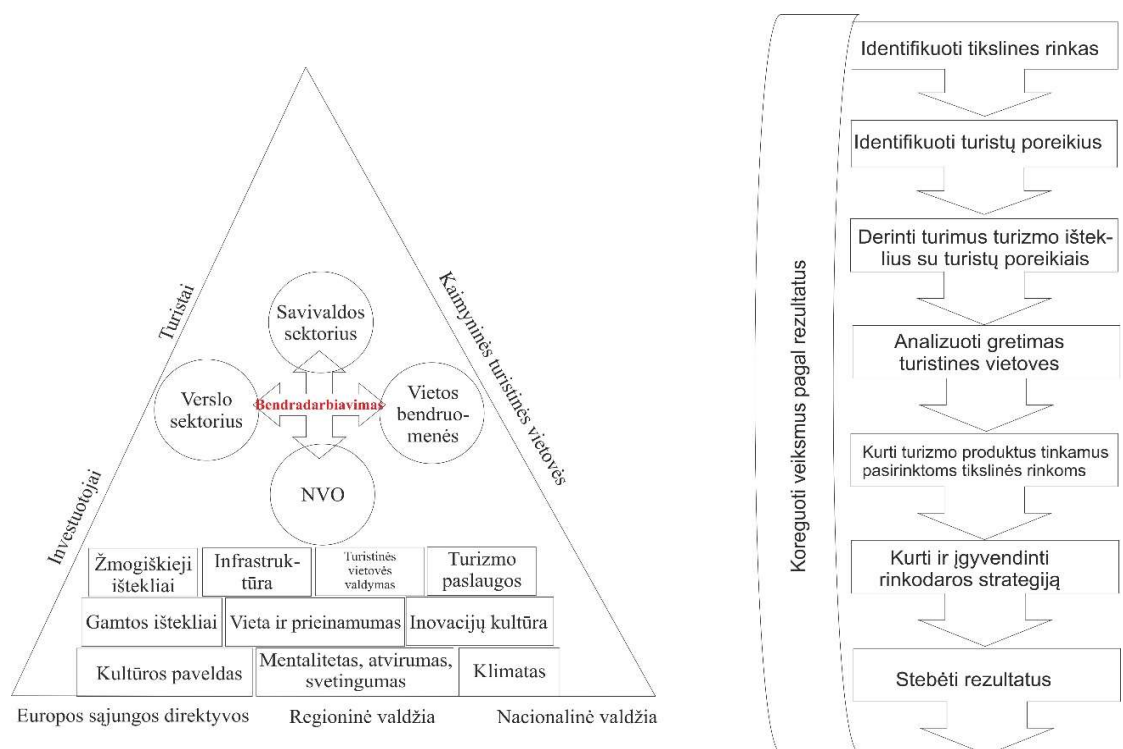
Turistai

Kaimyninės turistinės vietovės

Investuotojai

Savivaldos sektorius

Verslo sektorius

Bendradarbiavimas

Vietos bendruomenės

NVO

| Žmogiškieji ištekliai | Infrastruktūra | Turistinės vietovės valdymas | Turizmo paslaugos |
|---|---|---|---|
| Gamtos ištekliai | Vieta ir prieinamumas | Inovacijų kultūra | |
| Kultūros paveldas | Mentalitetas, atvirumas, svetingumas | Klimatas | |

Europos sąjungos direktyvos Regioninė valdžia Nacionalinė valdžia

Koreguoti veiksmus pagal rezultatus

Identifikuoti tikslines rinkas

Identifikuoti turistų poreikius

Derinti turimus turizmo išteklius su turistų poreikiais

Analizuoti gretimas turistines vietoves

Kurti turizmo produktus tinkamus pasirinktoms tikslinės rinkoms

Kurti ir įgyvendinti rinkodaros strategiją

Stebėti rezultatus